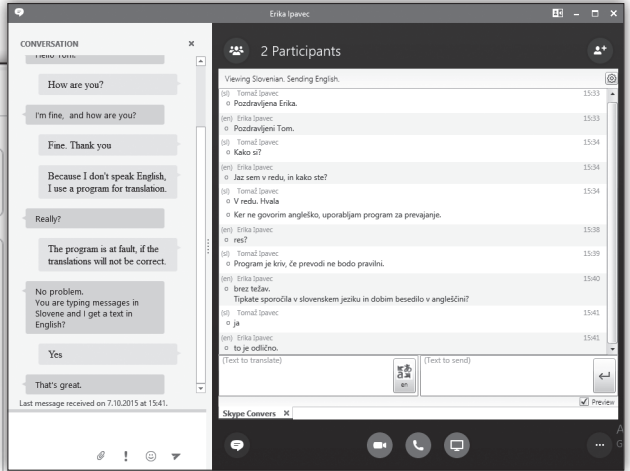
Erika Ipavec

CONVERSATION

Hello Tom.

How are you?

I'm fine, and how are you?

Fine. Thank you

Because I don't speak English, I use a program for translation.

Really?

The program is at fault, if the translations will not be correct.

No problem. You are typing messages in Slovene and I get a text in English?

Yes

That's great.

Last message received on 7.10.2015 at 15:41.

2 Participants

Viewing Slovenian. Sending English.

(sl) Tomaž Ipavec 15:33
Pozdravljena Erika.

(en) Erika Ipavec 15:33
Pozdravljeni Tom.

(sl) Tomaž Ipavec 15:34
Kako si?

(en) Erika Ipavec 15:34
Jaz sem v redu, in kako ste?

(sl) Tomaž Ipavec 15:34
V redu. Hvala
Ker ne govorim angleško, uporabljam program za prevajanje.

(en) Erika Ipavec 15:38
res?

(sl) Tomaž Ipavec 15:39
Program je kriv, če prevodi ne bodo pravilni.

(en) Erika Ipavec 15:40
brez težav.
Tipkate sporočila v slovenskem jeziku in dobim besedilo v angleščini?

(sl) Tomaž Ipavec 15:41
ja

(en) Erika Ipavec 15:41
to je odlično.

(Text to translate)

en

(Text to send)

Preview

Skype Convers